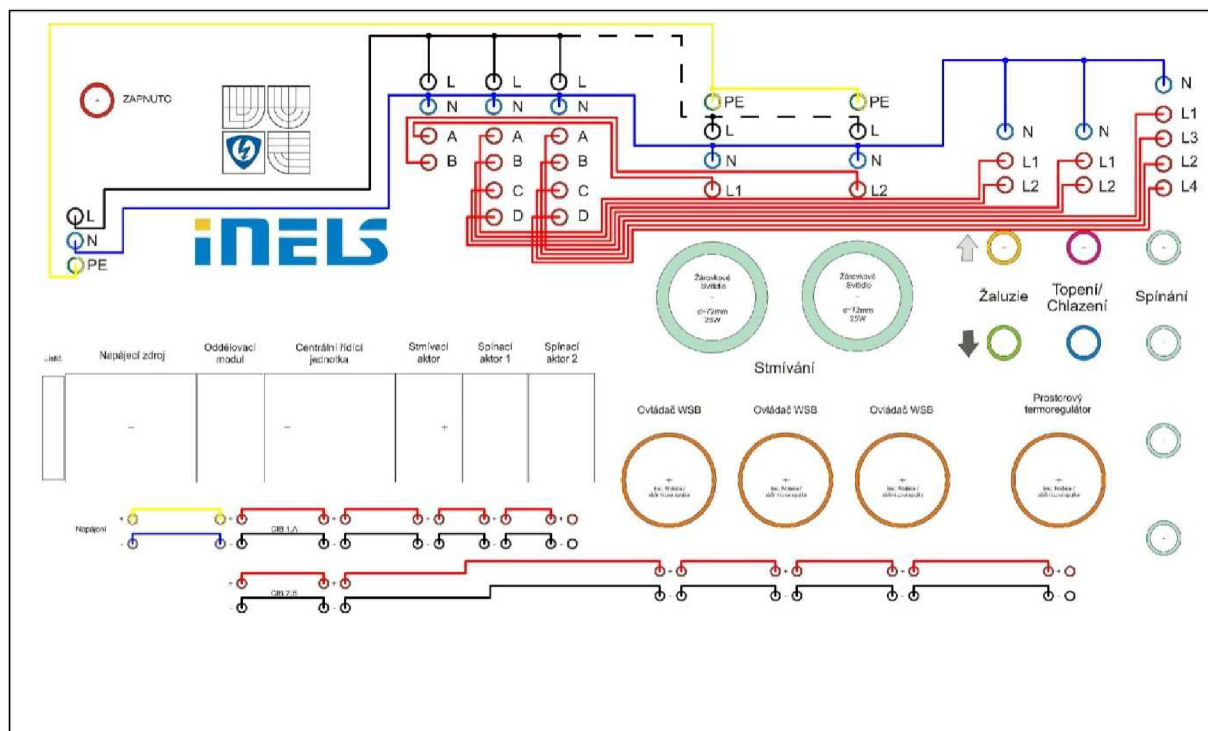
ZAPNUTO

L
N
PE

iNELS

L L L
N N N
A A A
B B B
C C
D D

PE PE
L L
N N
L1 L2

N N
L1 L1
L2 L2

N
L1
L3
L2
L4

Žárovkové Svítidlo
d=72mm
25W

Žárovkové Svítidlo
d=72mm
25W

Stmívání

Žaluzie

Topení/
Chlazení

Spínání

Jistič

Napájecí zdroj

Oddělovací modul

Centrální řídící jednotka

Stmívací aktor

Spínací aktor 1

Spínací aktor 2

Ovládač WSB

Ovládač WSB

Ovládač WSB

Prostorový termoregulátor

Napájení

CIB 1 A

CIB 2 B